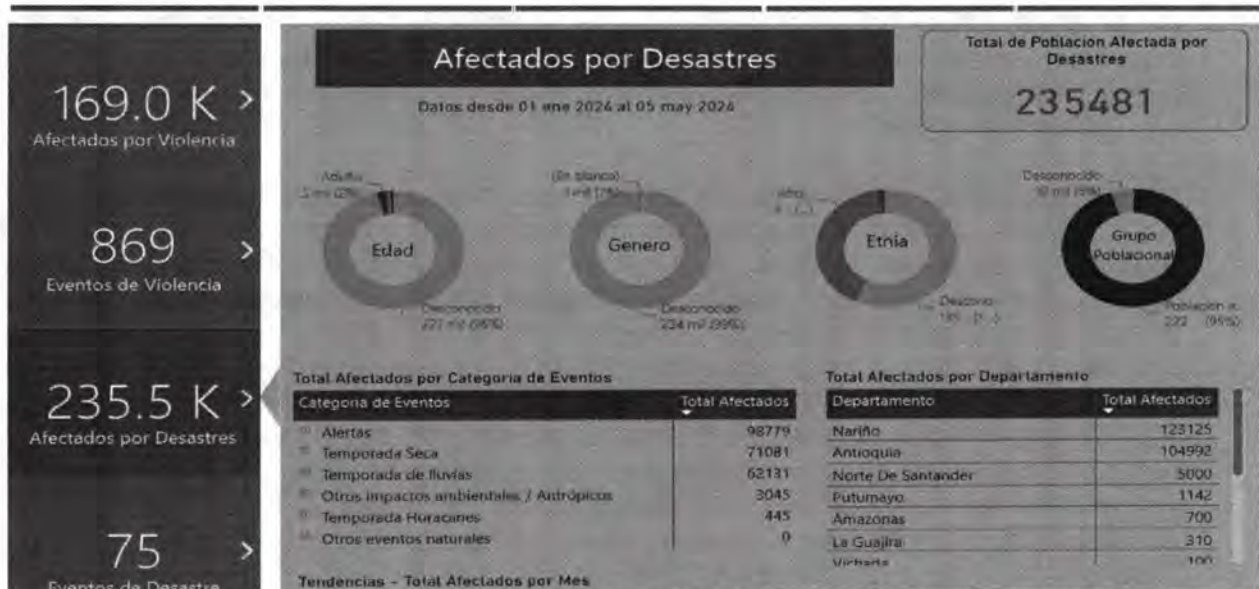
169.0 K >
Afectados por Violencia

869 >
Eventos de Violencia

235.5 K >
Afectados por Desastres

75 >
Eventos de Desastre

Afectados por Desastres

Datos desde 01 ene 2024 al 05 may 2024

Total de Poblacion Afectada por Desastres

235481

Adulto
5 mil (2%)

Edad

Desconocido
227 mil (98%)

(En blanco)
1 mil (1%)

Genero

Desconocido
234 mil (99%)

Afro
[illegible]

Etnia

Desconocido
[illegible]

Desconocido
10 mil (5%)

Grupo Poblacional

Poblacion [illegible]
222 (95%)

Total Afectados por Categoria de Eventos

| Categoria de Eventos | Total Afectados |
|---|---|
| Alertas | 98779 |
| Temporada Seca | 71081 |
| Temporada de lluvias | 62131 |
| Otros impactos ambientales / Antrópicos | 3045 |
| Temporada Huracanes | 445 |
| Otros eventos naturales | 0 |

Total Afectados por Departamento

| Departamento | Total Afectados |
|---|---|
| Nariño | 123125 |
| Antioquia | 104992 |
| Norte De Santander | 5000 |
| Putumayo | 1142 |
| Amazonas | 700 |
| La Guajira | 310 |
| Vichada | 100 |

Tendencias - Total Afectados por Mes